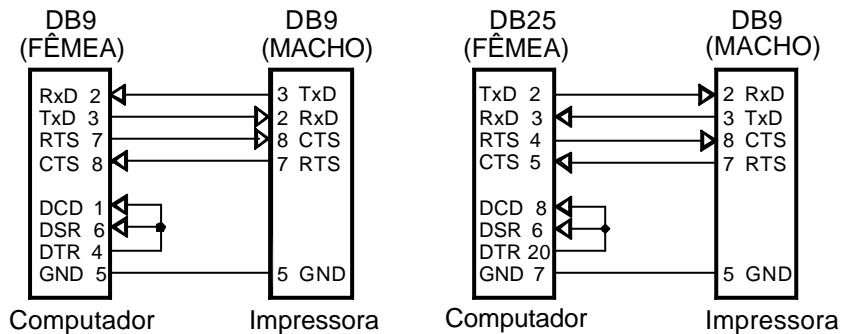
DB9
(FÊMEA)

RxD 2
TxD 3
RTS 7
CTS 8

DCD 1
DSR 6
DTR 4
GND 5

Computador

DB9
(MACHO)

3 TxD
2 RxD
8 CTS
7 RTS

5 GND

Impressora

DB25
(FÊMEA)

TxD 2
RxD 3
RTS 4
CTS 5

DCD 8
DSR 6
DTR 20
GND 7

Computador

DB9
(MACHO)

2 RxD
3 TxD
8 CTS
7 RTS

5 GND

Impressora